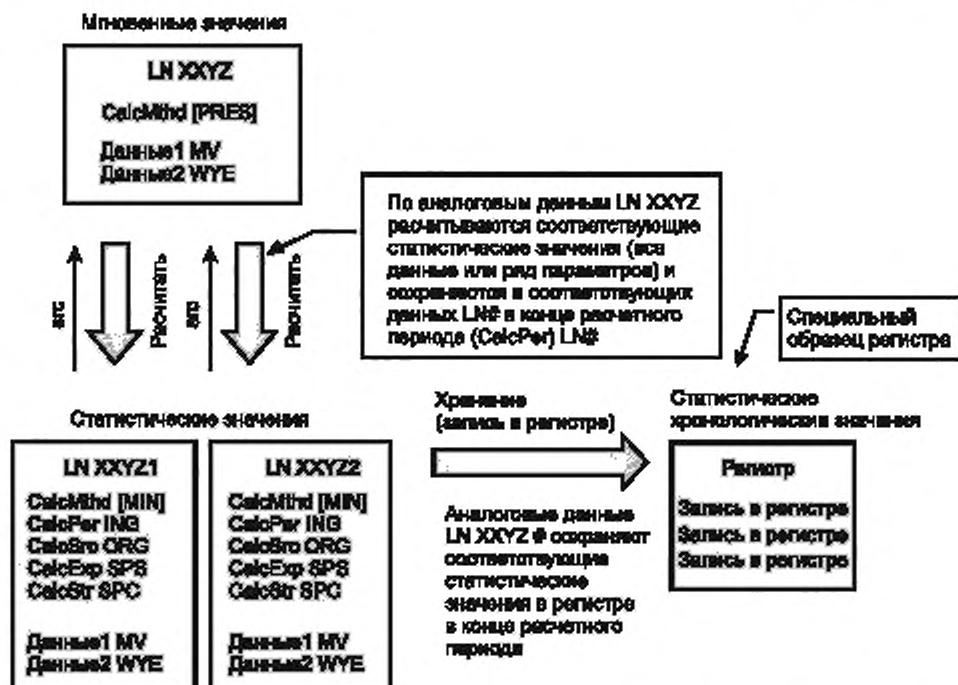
Мгновенные значения

LN XXYZ

CalcMthd [PRES]

Данные1 MV
Данные2 WYE

По аналоговым данным LN XXYZ рассчитываются соответствующие статистические значения (все данные или ряд параметров) и сохраняются в соответствующих данных LN# в конце расчетного периода (CalcPer) LN#

src

Рассчитать

src

Рассчитать

Специальный образец регистра

Статистические значения

Хранение (запись в регистре)

Статистические хронологические значения

LN XXYZ1

CalcMthd [MIN]
CalcPer ING
CalcSrc ORG
CalcExp SPS
CalcStr SPC

Данные1 MV
Данные2 WYE

LN XXYZ2

CalcMthd [MIN]
CalcPer ING
CalcSrc ORG
CalcExp SPS
CalcStr SPC

Данные1 MV
Данные2 WYE

Аналоговые данные LN XXYZ # сохраняют соответствующие статистические значения в регистре в конце расчетного периода

Регистр

Запись в регистре
Запись в регистре
Запись в регистре